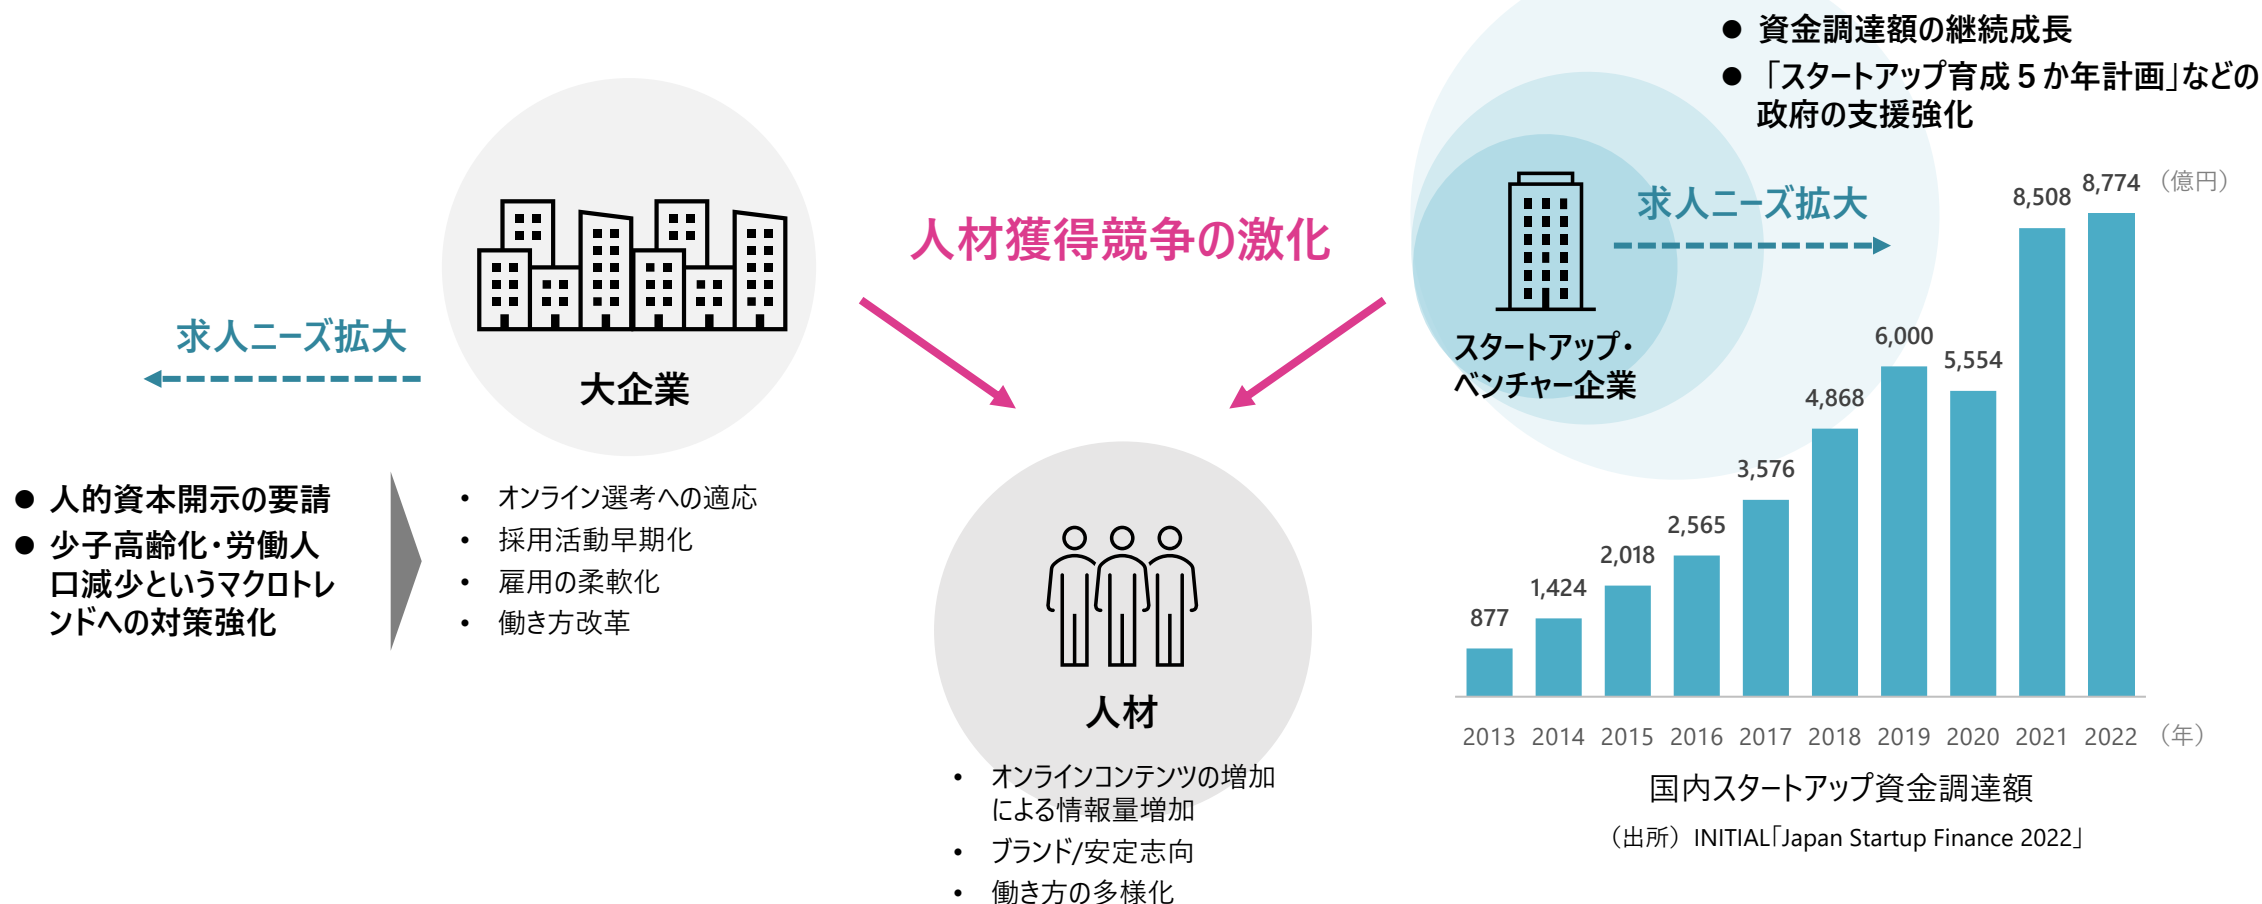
● 資金調達額の継続成長
● 「スタートアップ育成５か年計画」などの政府の支援強化

人材獲得競争の激化

求人ニーズ拡大

大企業

求人ニーズ拡大

スタートアップ・ベンチャー企業

● 人的資本開示の要請
● 少子高齢化・労働人口減少というマクロトレンドへの対策強化

• オンライン選考への適応
• 採用活動早期化
• 雇用の柔軟化
• 働き方改革

人材

• オンラインコンテンツの増加による情報量増加
• ブランド/安定志向
• 働き方の多様化

(億円)

| 2013 | 2014 | 2015 | 2016 | 2017 | 2018 | 2019 | 2020 | 2021 | 2022 |
|---|---|---|---|---|---|---|---|---|---|
| 877 | 1,424 | 2,018 | 2,565 | 3,576 | 4,868 | 6,000 | 5,554 | 8,508 | 8,774 |

(年)

国内スタートアップ資金調達額

(出所) INITIAL「Japan Startup Finance 2022」